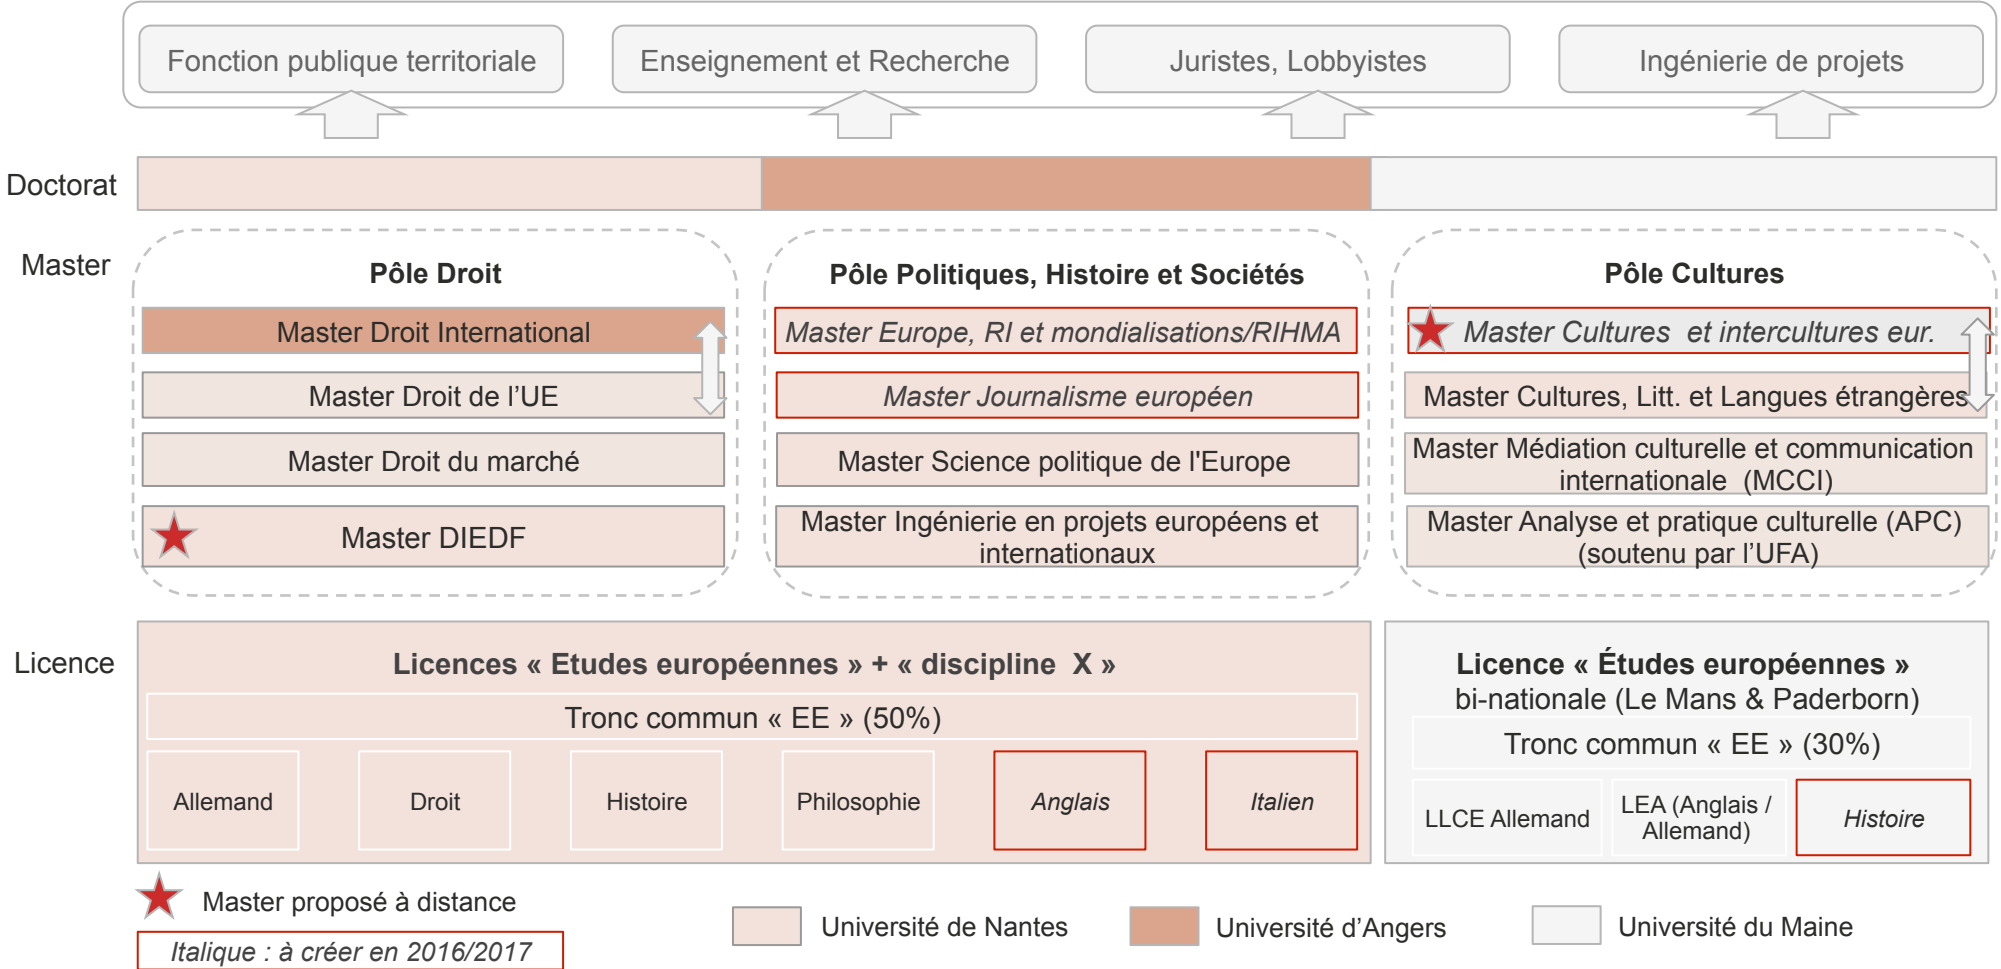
Fonction publique territoriale

Enseignement et Recherche

Juristes, Lobbyistes

Ingénierie de projets

Doctorat

Master

Pôle Droit

Master Droit International

Master Droit de l'UE

Master Droit du marché

Master DIEDF

Pôle Politiques, Histoire et Sociétés

Master Europe, RI et mondialisations/RIHMA

Master Journalisme européen

Master Science politique de l'Europe

Master Ingénierie en projets européens et internationaux

Pôle Cultures

Master Cultures et intercultures eur.

Master Cultures, Litt. et Langues étrangères

Master Médiation culturelle et communication internationale (MCCI)

Master Analyse et pratique culturelle (APC) (soutenu par l'UFA)

Licence

Licences « Etudes européennes » + « discipline X »

Tronc commun « EE » (50%)

| Allemand | Droit | Histoire | Philosophie | Anglais | Italien |
|---|---|---|---|---|---|

Licence « Études européennes » bi-nationale (Le Mans & Paderborn)

Tronc commun « EE » (30%)

| LLCE Allemand | LEA (Anglais / Allemand) | Histoire |
|---|---|---|

Master proposé à distance

Italique : à créer en 2016/2017

Université de Nantes

Université d'Angers

Université du Maine